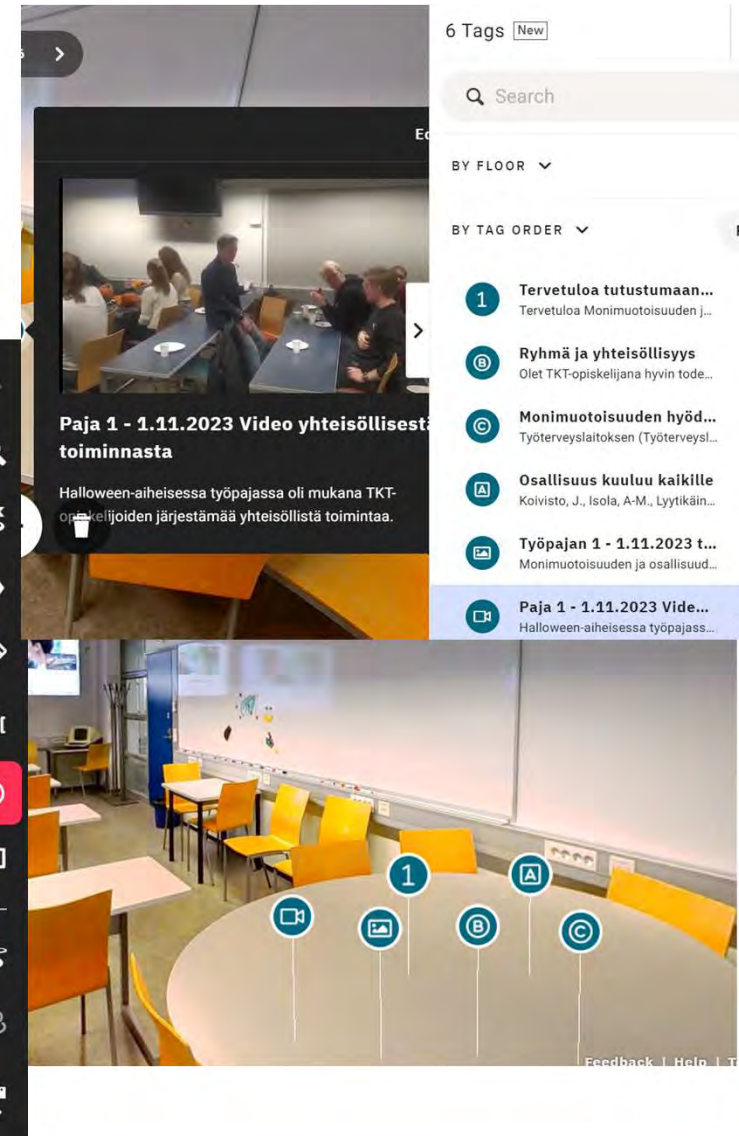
Ec

Paja 1 - 1.11.2023 Video yhteisöllisest toiminnasta

Halloween-aiheisessa työpajassa oli mukana TKT-opiskelijoiden järjestämää yhteisöllistä toimintaa.

6 Tags New

Search

BY FLOOR

BY TAG ORDER

1 Tervetuloa tutustumaan...
Tervetuloa Monimuotoisuuden j...

B Ryhmä ja yhteisöllisyys
Olet TKT-opiskelijana hyvin tode...

C Monimuotoisuuden hyöd...
Työterveyslaitoksen (Työterveysl...

A Osallisuus kuuluu kaikille
Koivisto, J., Isola, A-M., Lyytikäin...

Työpajan 1 - 1.11.2023 t...
Monimuotoisuuden ja osallisuud...

Paja 1 - 1.11.2023 Vide...
Halloween-aiheisessa työpajass...

1

A

B

C

Feedback | Help | T